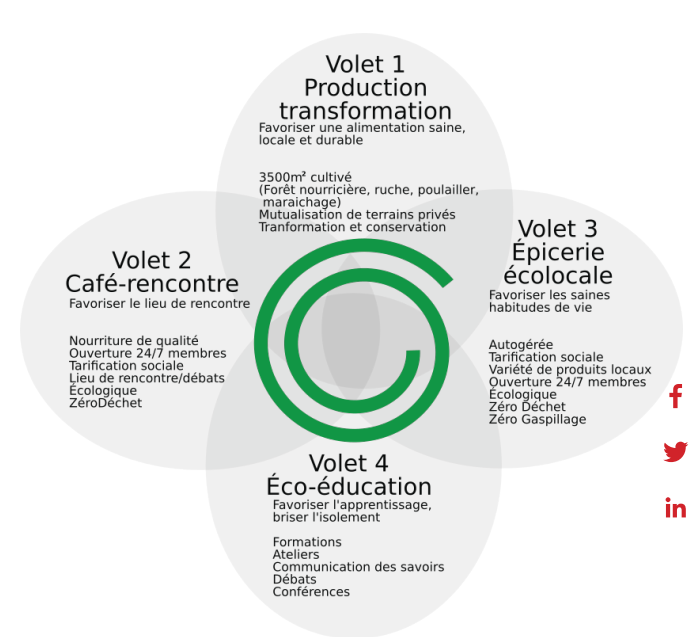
Volet 1
Production
transformation
Favoriser une alimentation saine, locale et durable

3500m² cultivé
(Forêt nourricière, ruche, poulailler, maraichage)
Mutualisation de terrains privés
Tranformation et conservation

Volet 2
Café-rencontre
Favoriser le lieu de rencontre

Nourriture de qualité
Ouverture 24/7 membres
Tarification sociale
Lieu de rencontre/débats
Écologique
ZéroDéchet

Volet 3
Épicerie
écolocale
Favoriser les saines habitudes de vie

Autogérée
Tarification sociale
Variété de produits locaux
Ouverture 24/7 membres
Écologique
Zéro Déchet
Zéro Gaspillage

Volet 4
Éco-éducation
Favoriser l'apprentissage, briser l'isolement

Formations
Ateliers
Communication des savoirs
Débats
Conférences

f
in